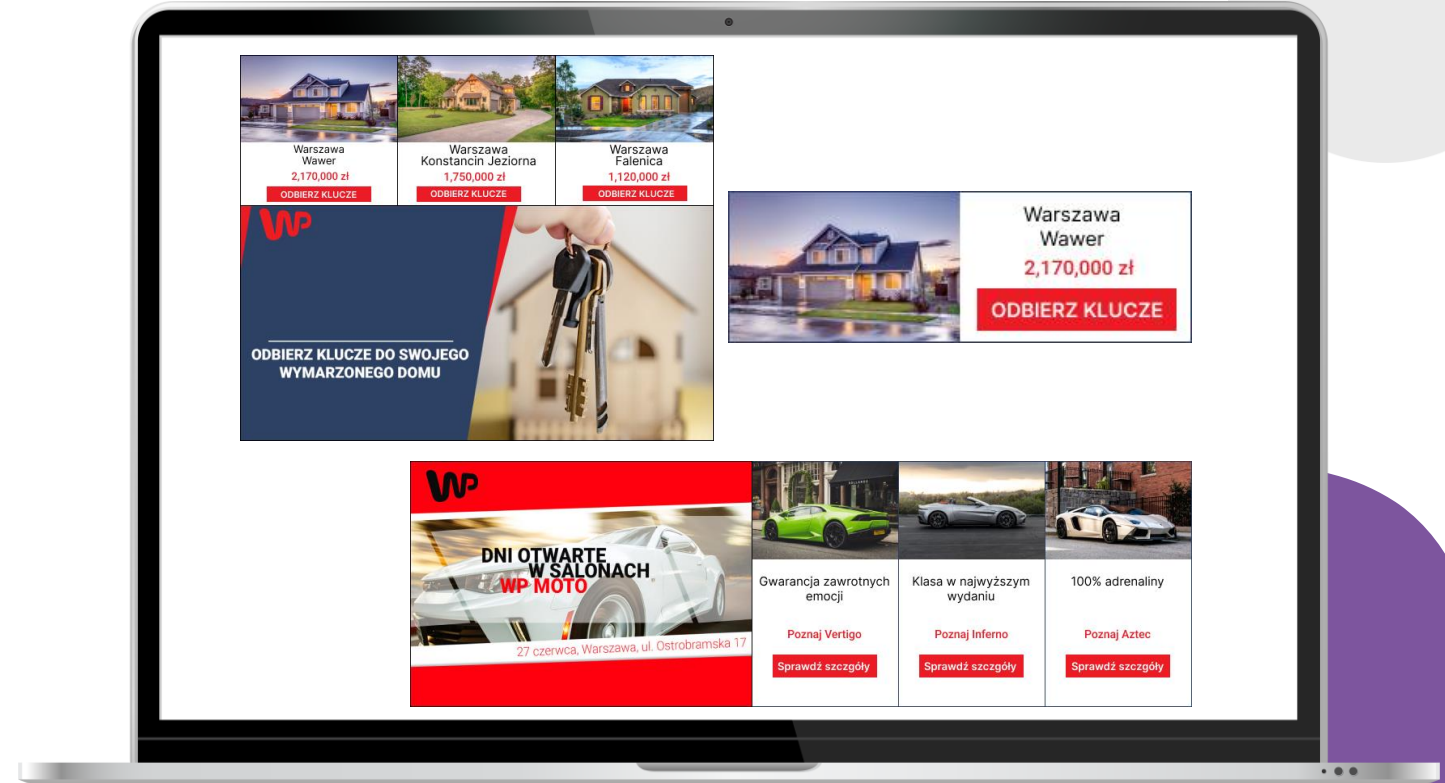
Warszawa
Wawer
2,170,000 zł
ODBIERZ KLUCZE

Warszawa
Konstancin Jeziorna
1,750,000 zł
ODBIERZ KLUCZE

Warszawa
Falenica
1,120,000 zł
ODBIERZ KLUCZE

WP

ODBIERZ KLUCZE DO SWOJEGO WYMARZONEGO DOMU

Warszawa
Wawer
2,170,000 zł
ODBIERZ KLUCZE

WP

DNI OTWARTE W SALONACH WP MOTO

27 czerwca, Warszawa, ul. Ostrobramska 17

Gwarancja zawrotnych emocji
Poznaj Vertigo
Sprawdź szczgóły

Klasa w najwyższym wydaniu
Poznaj Inferno
Sprawdź szczgóły

100% adrenaliny
Poznaj Aztec
Sprawdź szczgóły